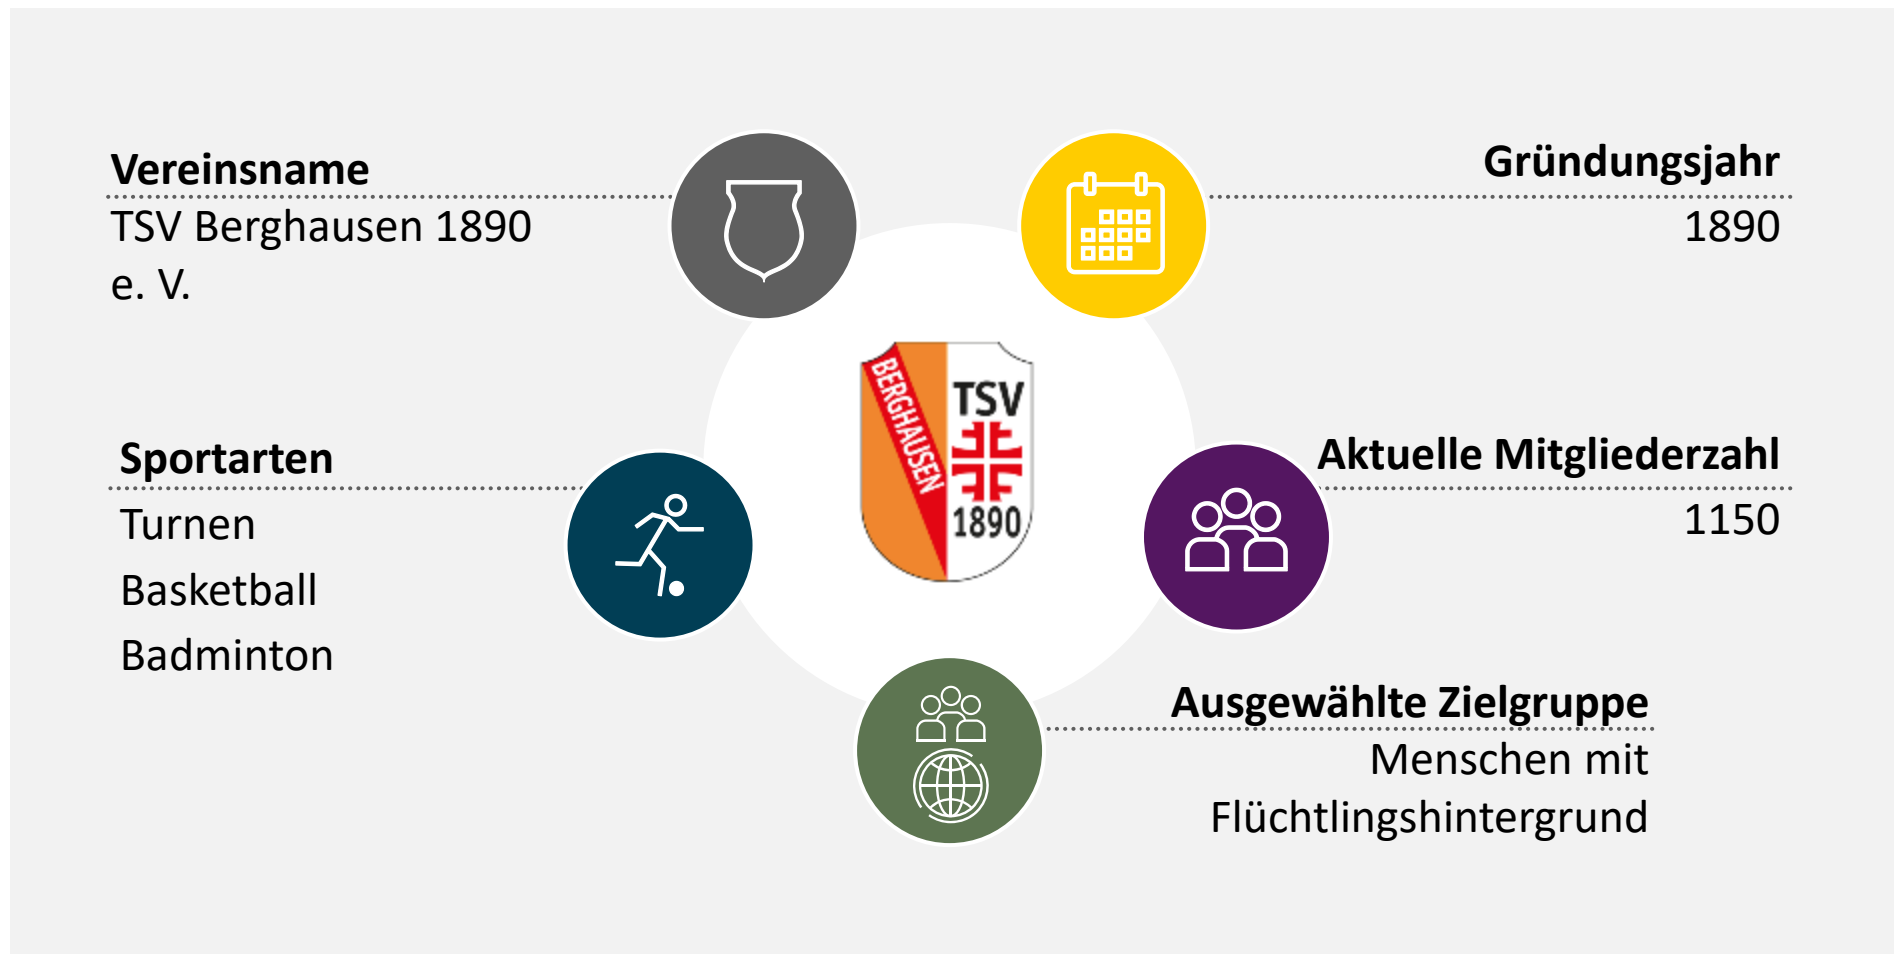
Vereinsname
TSV Berghausen 1890 e. V.

Gründungsjahr
1890

BERGHAUSEN
TSV
1890

Sportarten
Turnen
Basketball
Badminton

Aktuelle Mitgliederzahl
1150

Ausgewählte Zielgruppe
Menschen mit Flüchtlingshintergrund